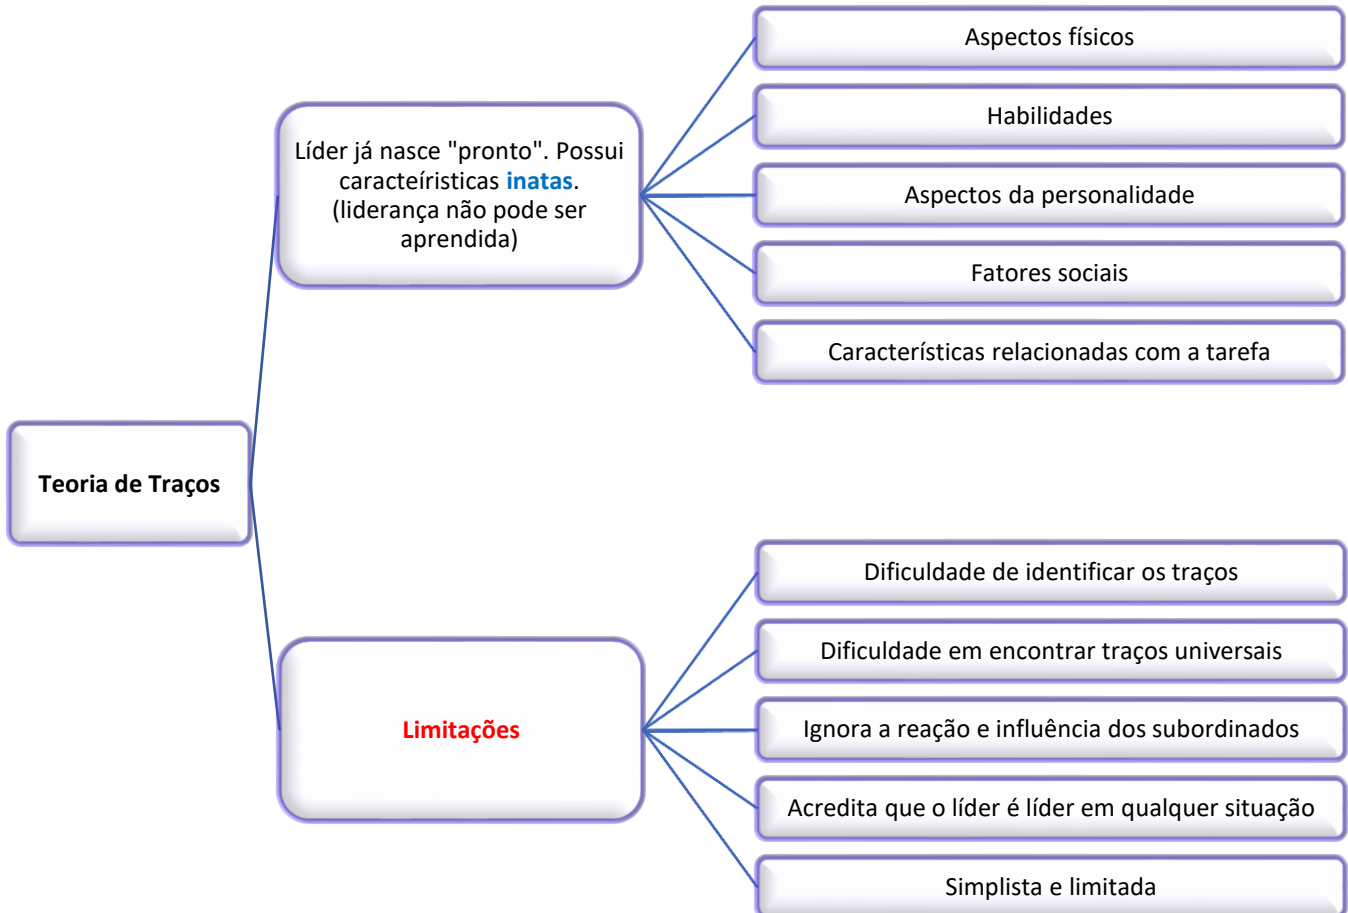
Teoria de Traços

Líder já nasce "pronto". Possui caracteíristicas inatas. (liderança não pode ser aprendida)

Aspectos físicos

Habilidades

Aspectos da personalidade

Fatores sociais

Características relacionadas com a tarefa

Limitações

Dificuldade de identificar os traços

Dificuldade em encontrar traços universais

Ignora a reação e influência dos subordinados

Acredita que o líder é líder em qualquer situação

Simplista e limitada